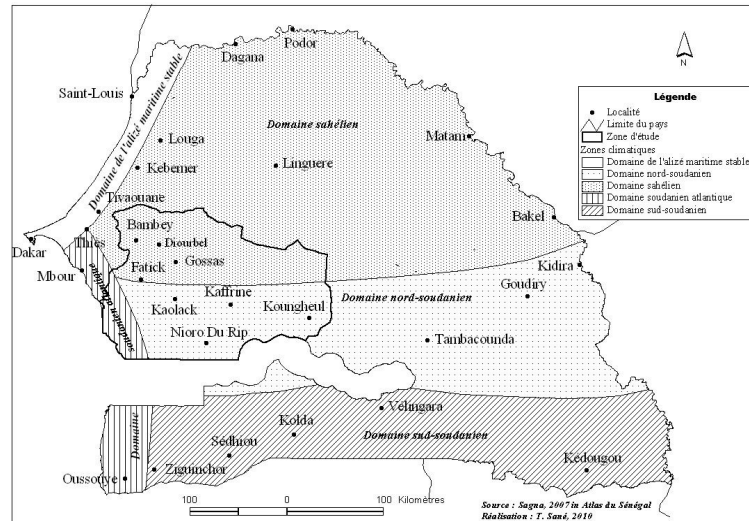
N

Podor
Dagana
Saint-Louis
Domaine de l'alizé maritime stable
Domaine sahélien
Louga
Kebemer
Linguere
Matam
Tivaouane
Bakel
Bambey
Diourbel
Dakar
Thiès
Gossas
Mbour
Fatick
Kidira
Goudiry
Kaffrine
Kaolack
Koungheul
Domaine nord-soudanien
Nioro Du Rip
Tambacounda
Velingara
Kolda
Sédhiou
Domaine sud-soudanien
Domaine
Ziguinchor
Oussouye
Kedougou

Légende
Localité
Limite du pays
Zone d'étude
Zones climatiques
Domaine de l'alizé maritime stable
Domaine nord-soudanien
Domaine sahélien
Domaine soudanien atlantique
Domaine sud-soudanien

100 0 100 Kilomètres

Source : Sagna, 2007 in Atlas du Sénégal
Réalisation : T. Sané, 2010